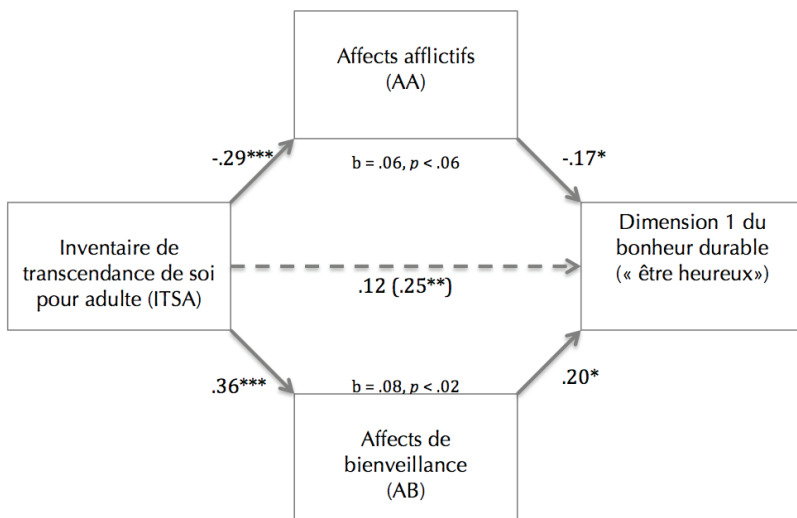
Affects afflictifs
(AA)

-.29***

b = .06, $p$ < .06

-.17*

Inventaire de transcendance de soi pour adulte (ITSA)

.12 (.25**)

Dimension 1 du bonheur durable
(« être heureux»)

.36***

b = .08, $p$ < .02

.20*

Affects de bienveillance
(AB)